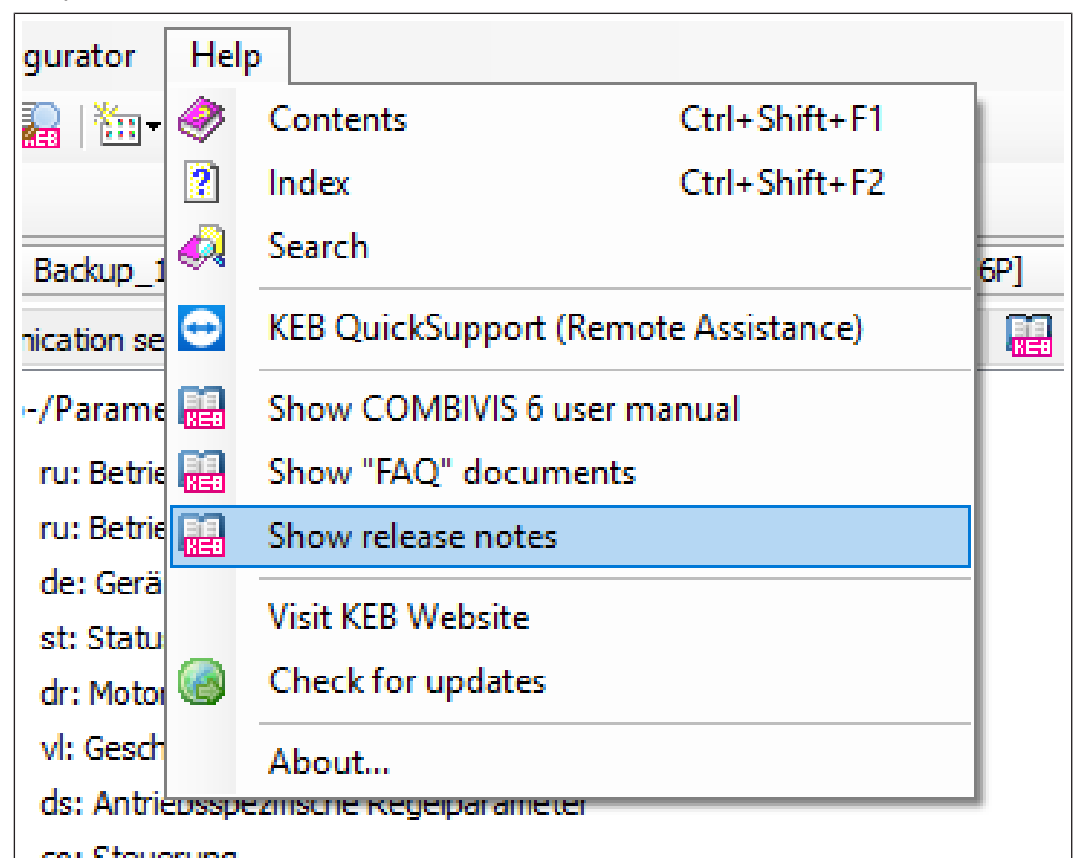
gurator Help

Contents Ctrl+Shift+F1
Index Ctrl+Shift+F2
Search
KEB QuickSupport (Remote Assistance)
Show COMBIVIS 6 user manual
Show "FAQ" documents
Show release notes
Visit KEB Website
Check for updates
About...

Backup_1
6P]
nication se
-/Parame
ru: Betrie
ru: Betrie
de: Gerä
st: Statu
dr: Motor
vl: Gesch
ds: Antriebsspezifische Regelparameter
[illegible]